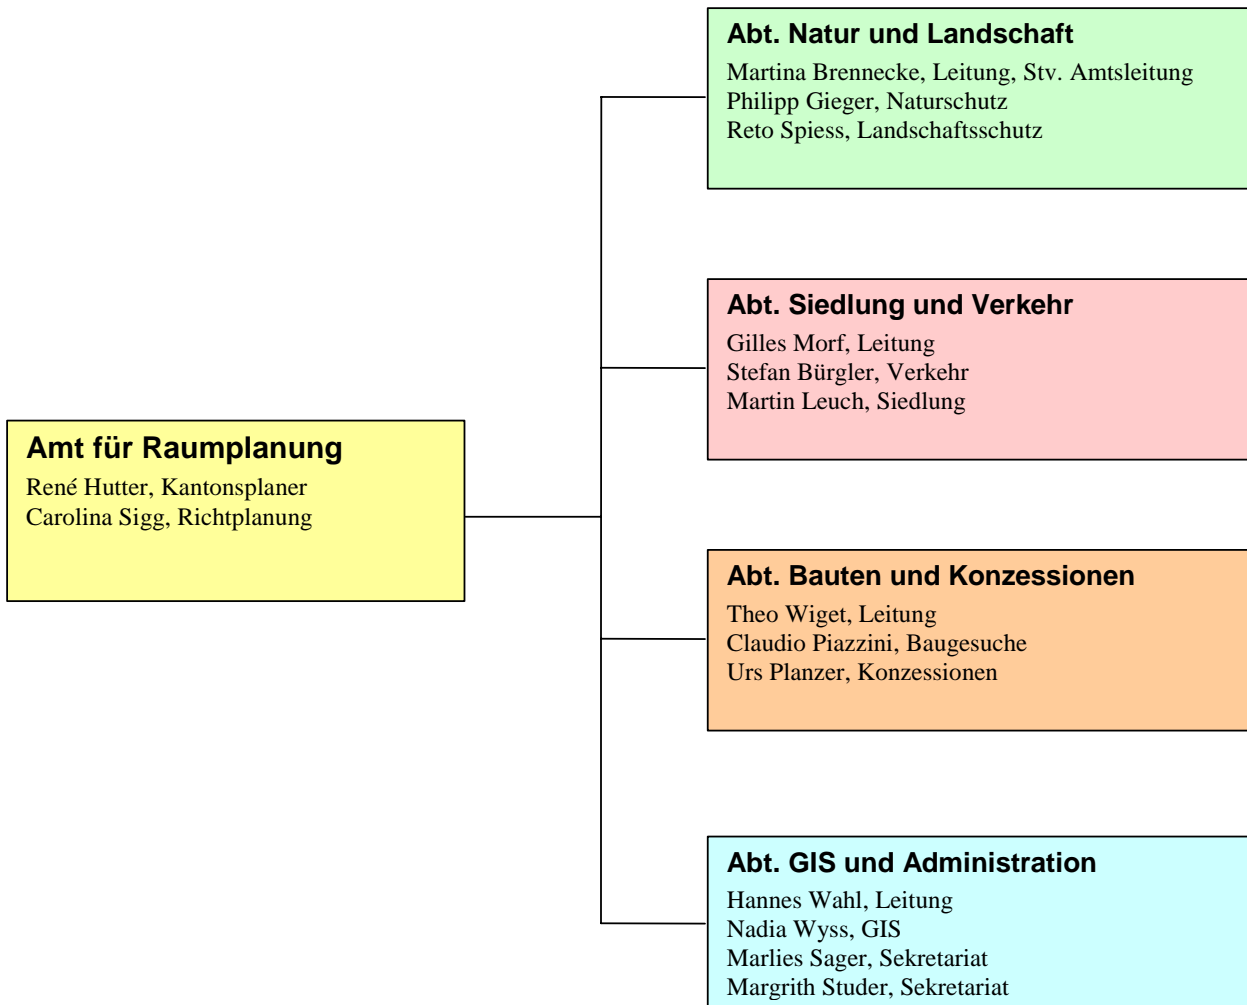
Amt für Raumplanung
René Hutter, Kantonsplaner
Carolina Sigg, Richtplanung

Abt. Natur und Landschaft
Martina Brennecke, Leitung, Stv. Amtsleitung
Philipp Gieger, Naturschutz
Reto Spiess, Landschaftsschutz

Abt. Siedlung und Verkehr
Gilles Morf, Leitung
Stefan Bürgler, Verkehr
Martin Leuch, Siedlung

Abt. Bauten und Konzessionen
Theo Wiget, Leitung
Claudio Piazzini, Baugesuche
Urs Planzer, Konzessionen

Abt. GIS und Administration
Hannes Wahl, Leitung
Nadia Wyss, GIS
Marlies Sager, Sekretariat
Margrith Studer, Sekretariat